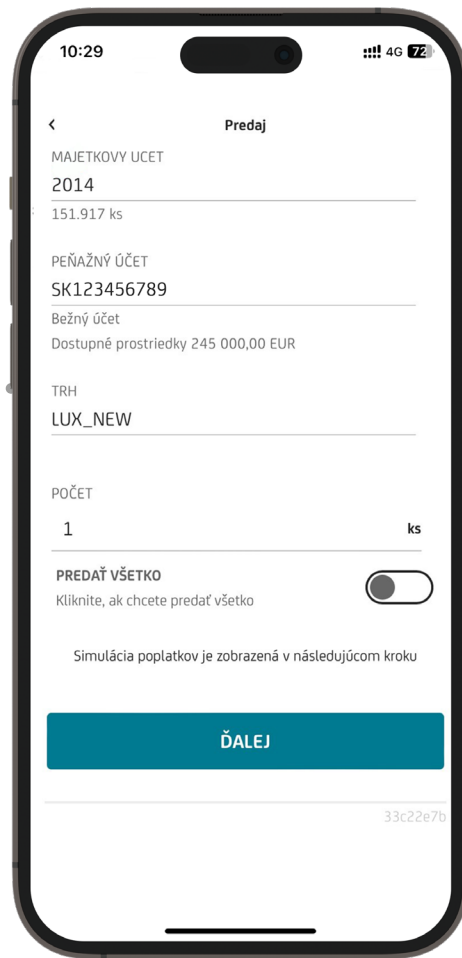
10:29

4G 72

<

Predaj

MAJETKOVY UCET

2014

151.917 ks

PEŇAŽNÝ ÚČET

SK123456789

Bežný účet

Dostupné prostriedky 245 000,00 EUR

TRH

LUX_NEW

POČET

1

ks

PREDAŤ VŠETKO

Kliknite, ak chcete predať všetko

Simulácia poplatkov je zobrazená v nasledujúcom kroku

ĎALEJ

33c22e7b